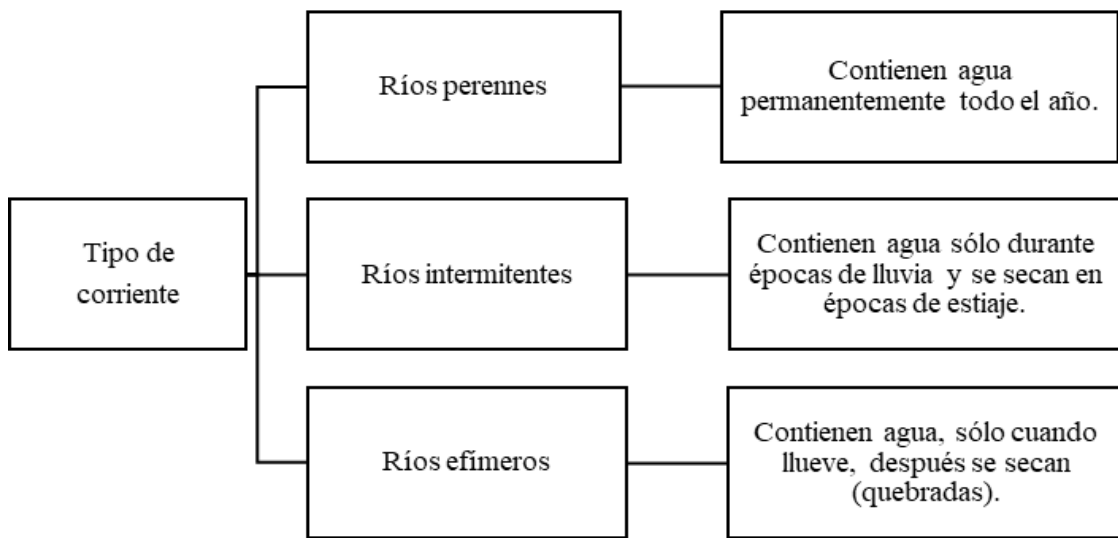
Tipo de corriente

Ríos perennes

Contienen agua permanentemente todo el año.

Ríos intermitentes

Contienen agua sólo durante épocas de lluvia y se secan en épocas de estiaje.

Ríos efímeros

Contienen agua, sólo cuando llueve, después se secan (quebradas).